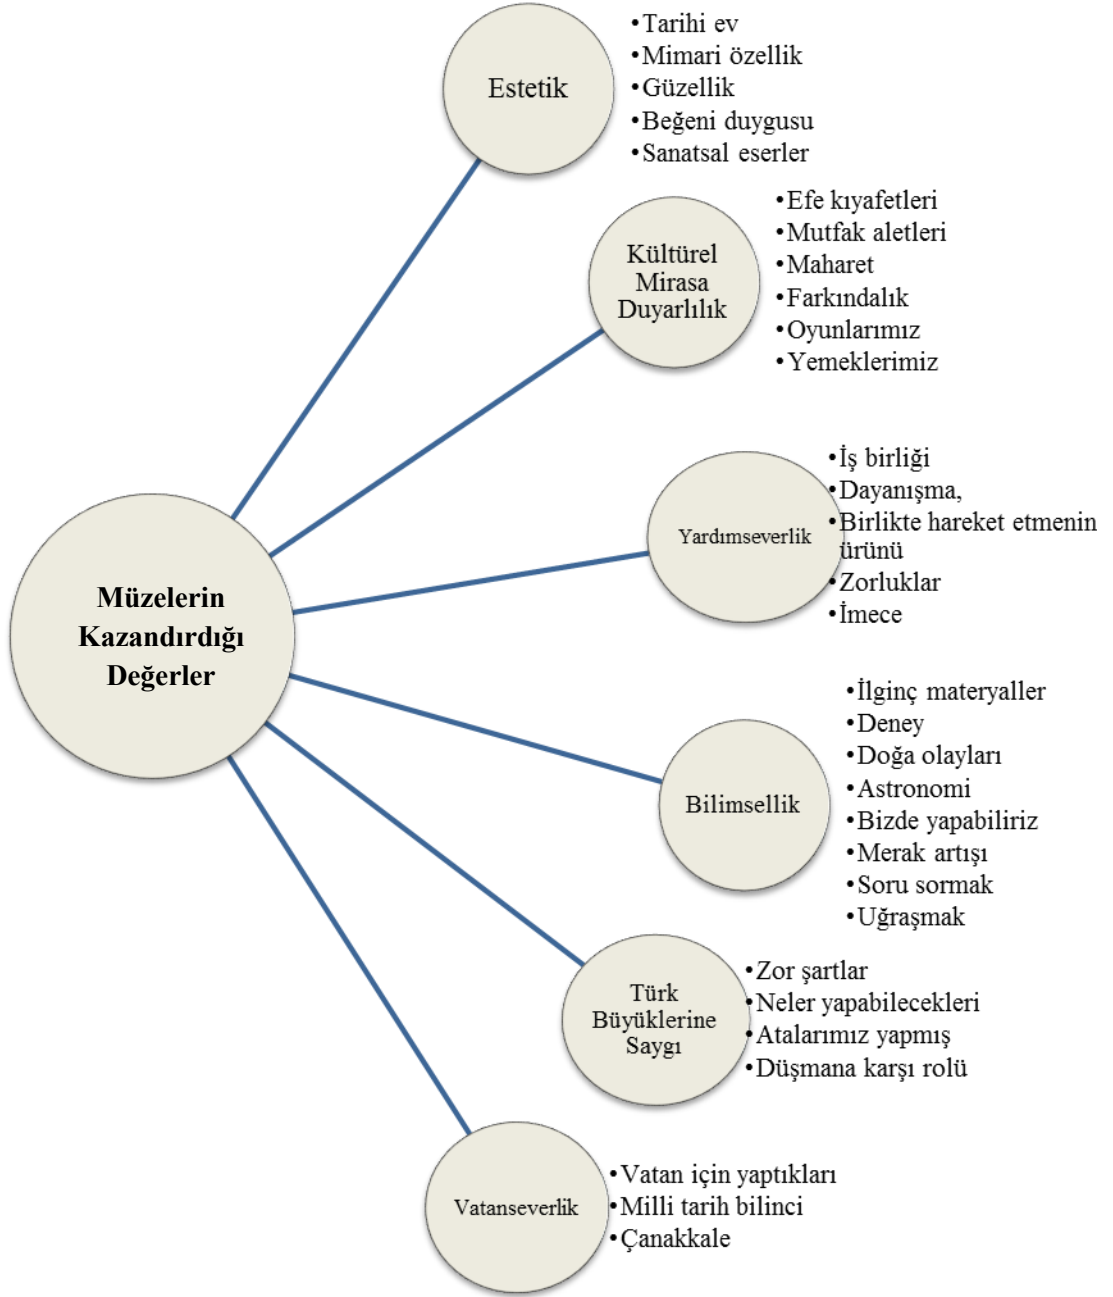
Müzelerin Kazandırdığı Değerler

Estetik
•Tarihi ev
•Mimari özellik
•Güzellik
•Beğeni duygusu
•Sanatsal eserler

Kültürel Mirasa Duyarlılık
•Efe kıyafetleri
•Mutfak aletleri
•Maharet
•Farkındalık
•Oyunlarımız
•Yemeklerimiz

Yardımseverlik
•İş birliği
•Dayanışma,
•Birlikte hareket etmenin ürünü
•Zorluklar
•İmece

Bilimsellik
•İlginç materyaller
•Deney
•Doğa olayları
•Astronomi
•Bizde yapabiliriz
•Merak artışı
•Soru sormak
•Uğraşmak

Türk Büyüklerine Saygı
•Zor şartlar
•Neler yapabilecekleri
•Atalarımız yapmış
•Düşmana karşı rolü

Vatanseverlik
•Vatan için yaptıkları
•Milli tarih bilinci
•Çanakkale